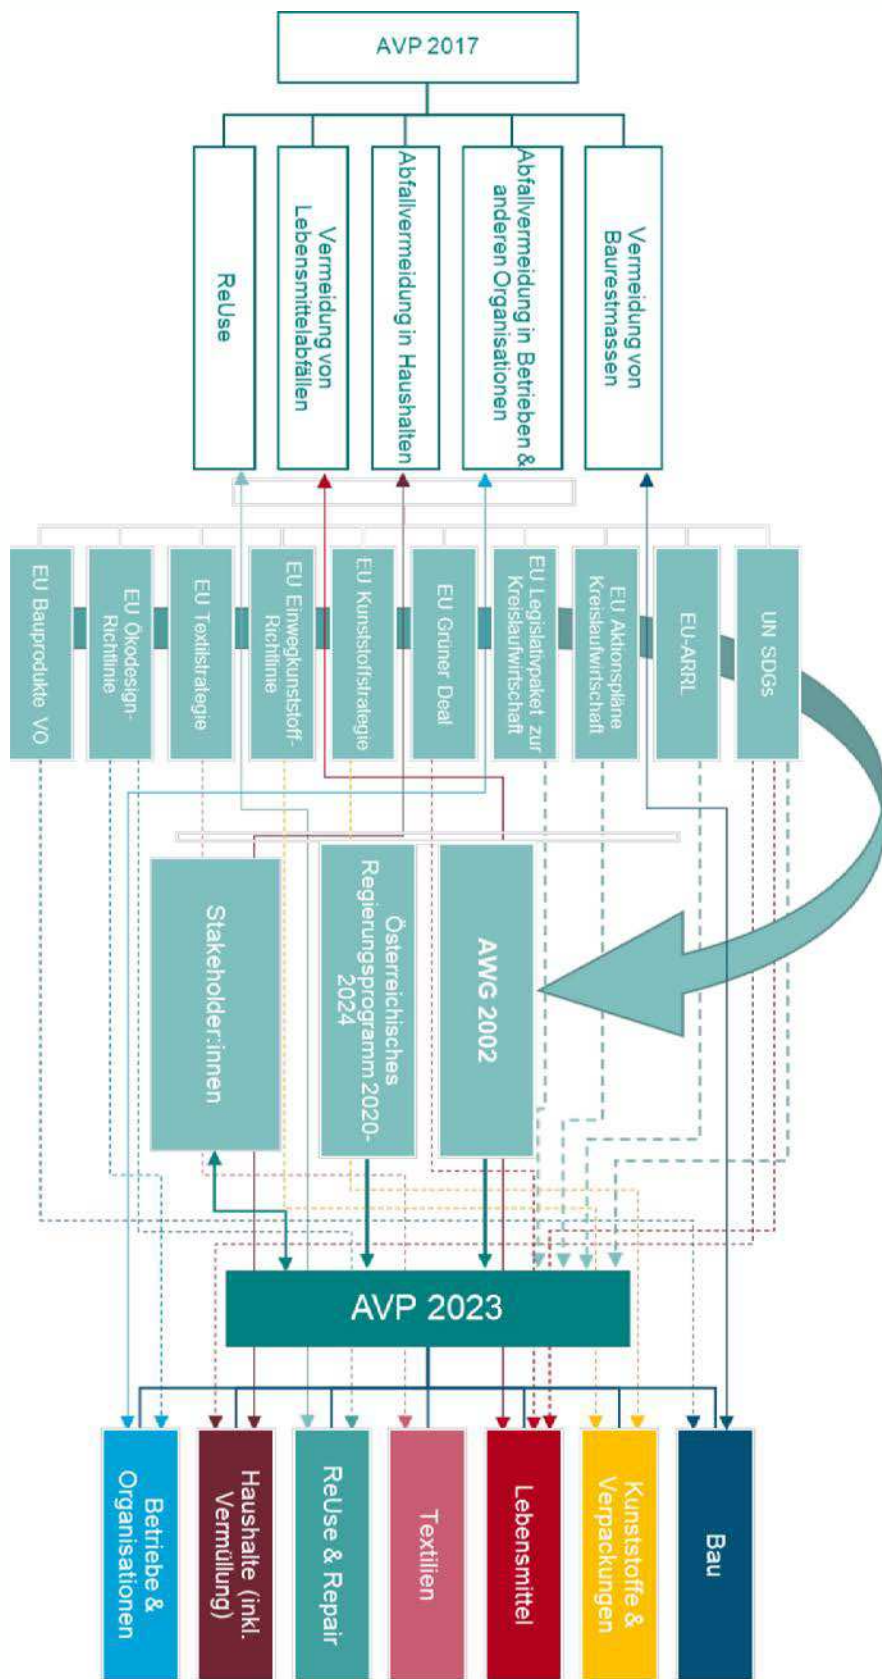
AVP 2017

ReUse

Vermeidung von Lebensmittelabfällen

Abfallvermeidung in Haushalten

Abfallvermeidung in Betrieben & anderen Organisationen

Vermeidung von Baurestmassen

EU Bauprodukte VO

EU Ökodesign-Richtlinie

EU Textilstrategie

EU Einwegkunststoff-Richtlinie

EU Kunststoffstrategie

EU Grüner Deal

EU Legislativpaket zur Kreislaufwirtschaft

EU Aktionspläne Kreislaufwirtschaft

EU-ARRL

UN SDGs

Stakeholder:innen

Österreichisches Regierungsprogramm 2020-2024

AWG 2002

AVP 2023

Betriebe & Organisationen

Haushalte (inkl. Vermüllung)

ReUse & Repair

Textilien

Lebensmittel

Kunststoffe & Verpackungen

Bau